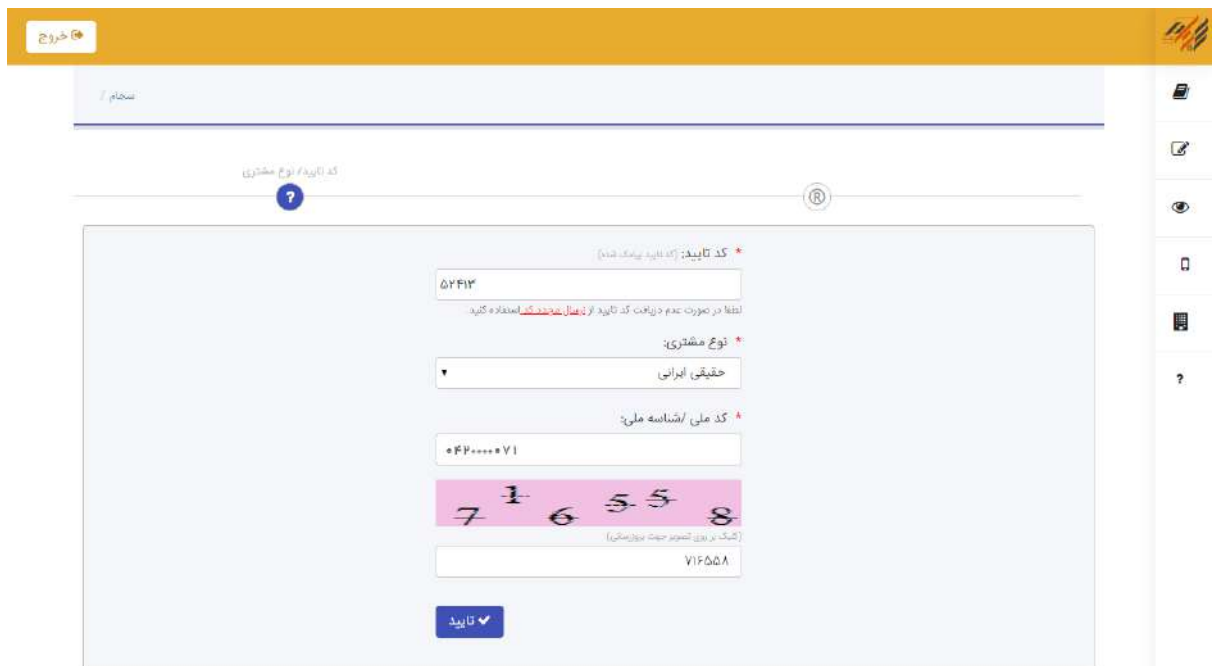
خروج

سجام /

کد تایید/ نوع مشتری

?

®

* کد تایید: (کد تایید پیامک شده)

۵۲۴۱۳

لطفا در صورت عدم دریافت کد تایید از ارسال مجدد کد استفاده کنید

* نوع مشتری:

حقیقی ایرانی

* کد ملی /شناسه ملی:

۰۴۲۰۰۰۰۰۷۱

7 1 6 5 5 8

(کلیک بر روی تصویر جهت بروزرسانی)

۷۱۶۵۵۸

تایید

?